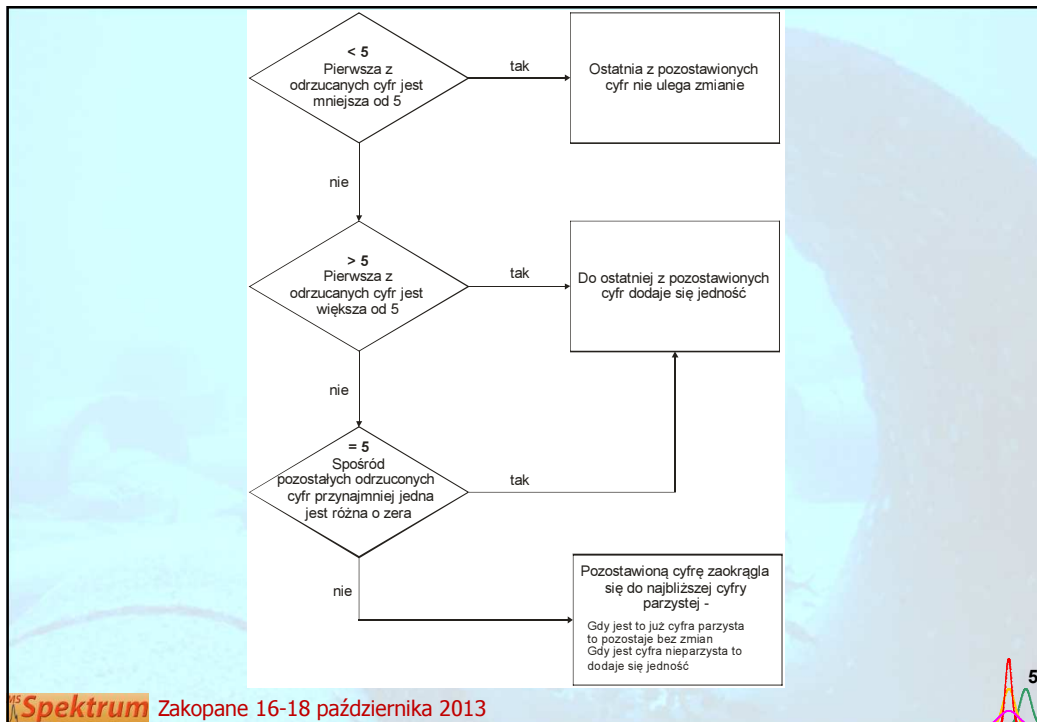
< 5
Pierwsza z odrzucanych cyfr jest mniejsza od 5

tak

Ostatnia z pozostawionych cyfr nie ulega zmianie

nie

> 5
Pierwsza z odrzucanych cyfr jest większa od 5

tak

Do ostatniej z pozostawionych cyfr dodaje się jedność

nie

= 5
Spośród pozostałych odrzuconych cyfr przynajmniej jedna jest różna o zera

tak

nie

Pozostawioną cyfrę zaokrągla się do najbliższej cyfry parzystej -

Gdy jest to już cyfra parzysta to pozostaje bez zmian
Gdy jest cyfra nieparzysta to dodaje się jedność

Spektrum Zakopane 16-18 października 2013

5